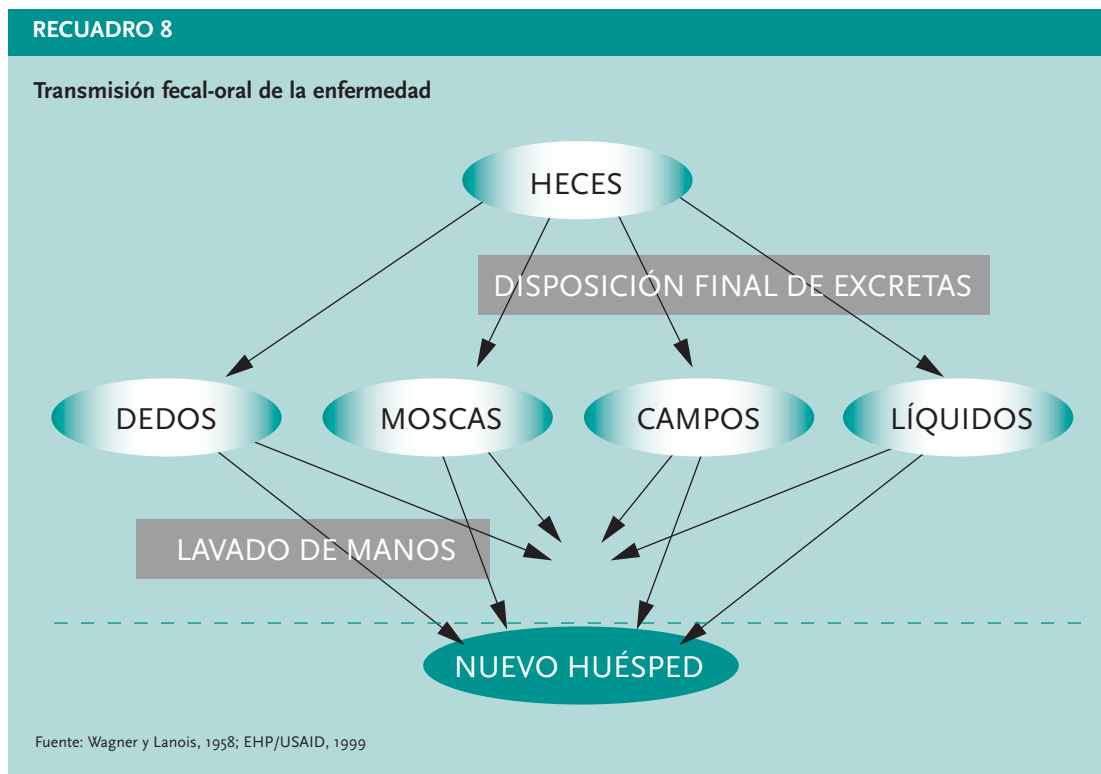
RECUADRO 8

Transmisión fecal-oral de la enfermedad

HECES

DISPOSICIÓN FINAL DE EXCRETAS

DEDOS

MOSCAS

CAMPOS

LÍQUIDOS

LAVADO DE MANOS

NUEVO HUÉSPED

Fuente: Wagner y Lanois, 1958; EHP/USAID, 1999